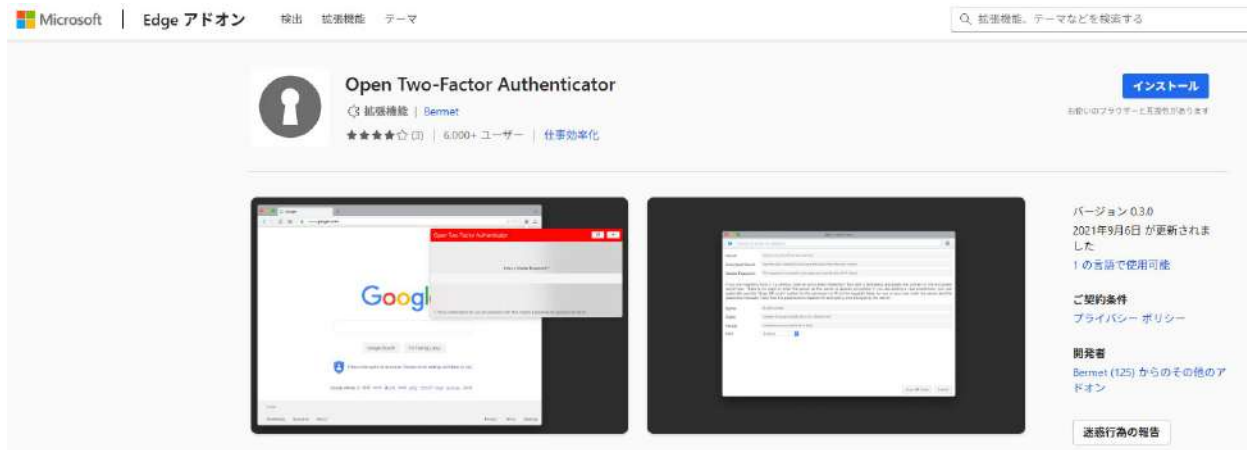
Microsoft | Edge アドオン 検出 拡張機能 テーマ

拡張機能、テーマなどを検索する

Open Two-Factor Authenticator

拡張機能 | Bermet

★★★★☆ (3) | 6,000+ ユーザー | 仕事効率化

インストール

お使いのブラウザーと互換性があります

Open Two-Factor Authenticator

Google

バージョン 0.3.0

2021年9月6日 が更新されました

1 の言語で使用可能

ご契約条件

プライバシー ポリシー

開発者

Bermet (125) からのその他のアドオン

迷惑行為の報告